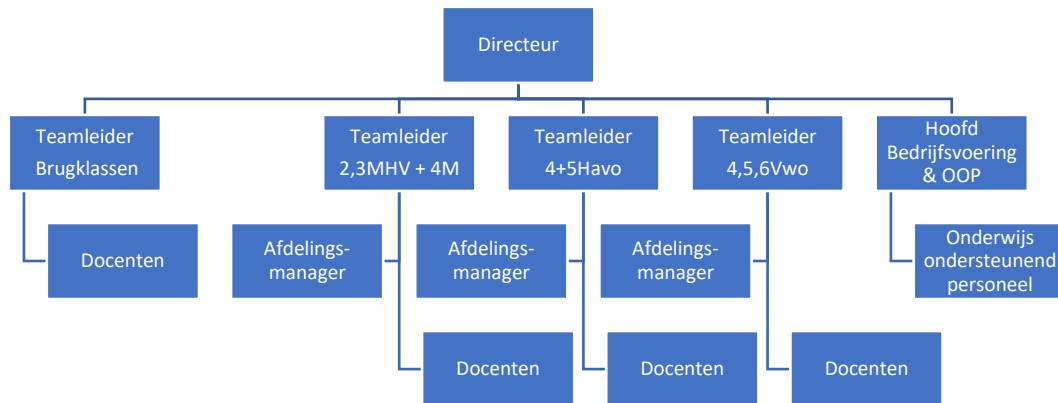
Directeur

Teamleider Brugklassen

Docenten

Teamleider 2,3MHV + 4M

Afdelings-manager

Docenten

Teamleider 4+5Havo

Afdelings-manager

Docenten

Teamleider 4,5,6Vwo

Afdelings-manager

Docenten

Hoofd Bedrijfsvoering & OOP

Onderwijs ondersteunend personeel